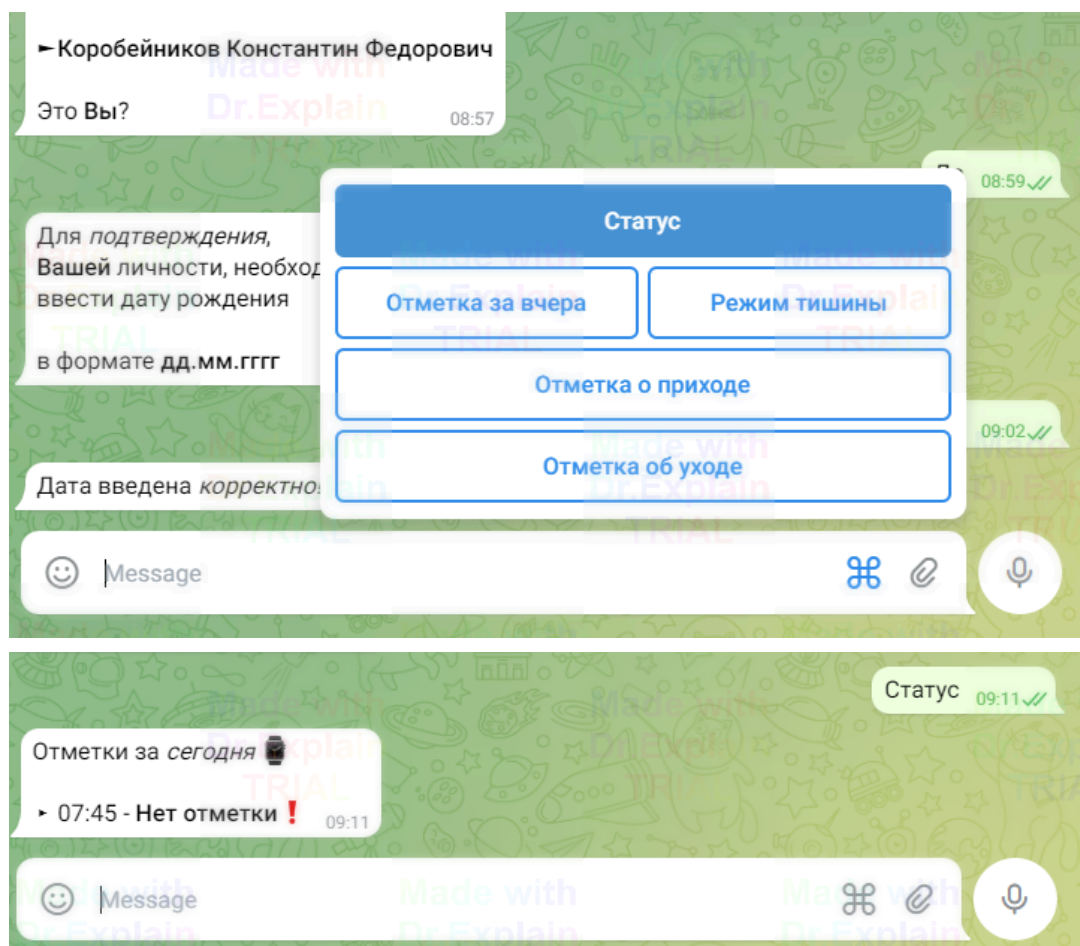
►Коробейников Константин Федорович

Это Вы? 08:57

Да 08:59

Для подтверждения, Вашей личности, необход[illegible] ввести дату рождения

в формате дд.мм.гггг

09:02

Дата введена корректно

Статус

Отметка за вчера

Режим тишины

Отметка о приходе

Отметка об уходе

Message

Made with Dr.Explain TRIAL

Статус 09:11

Отметки за сегодня ⌚

▸ 07:45 - Нет отметки ❗ 09:11

Message